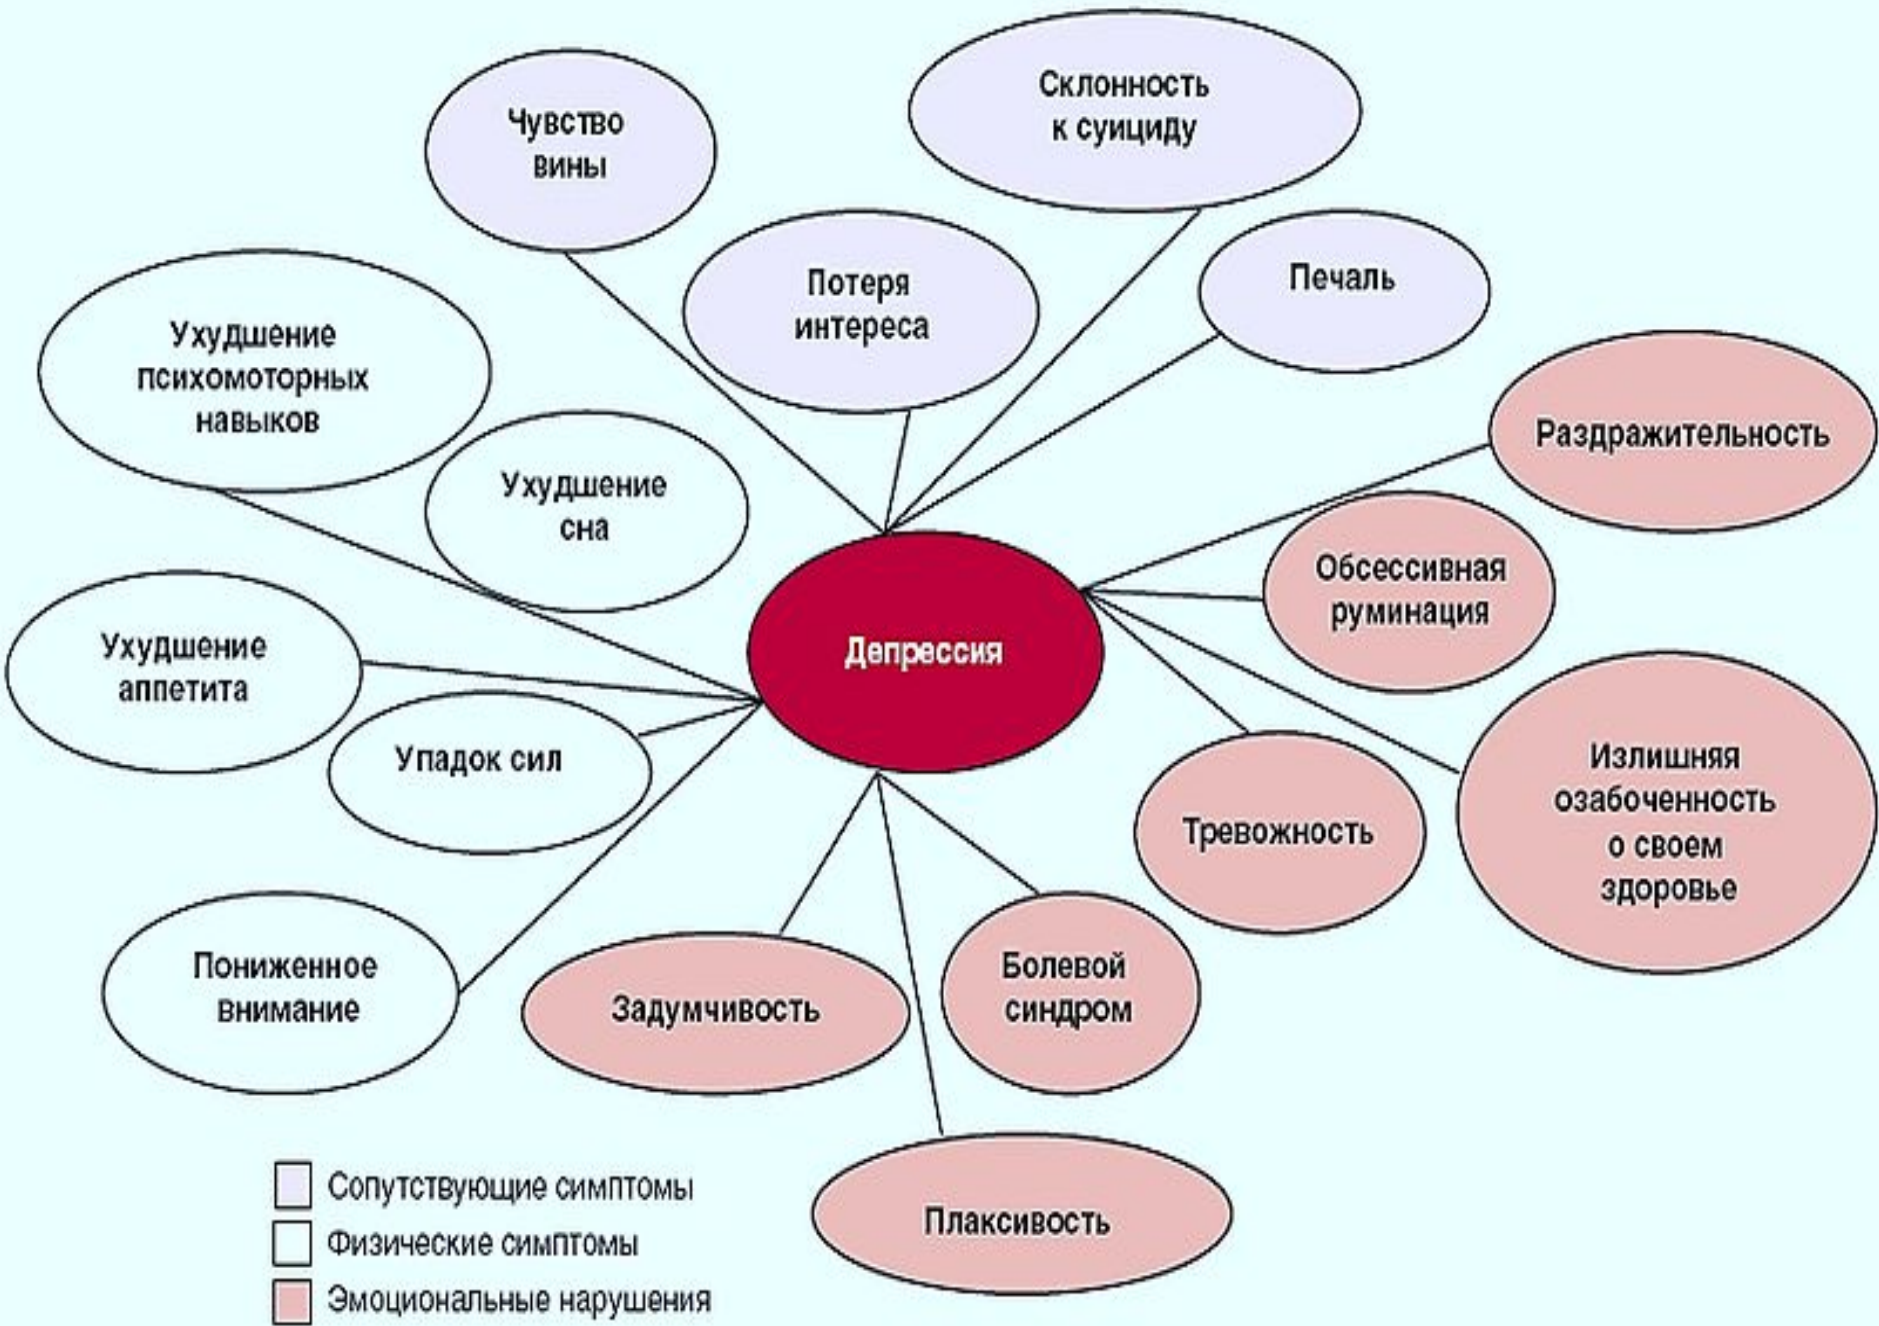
Чувство вины

Склонность к суициду

Потеря интереса

Печаль

Ухудшение психомоторных навыков

Раздражительность

Ухудшение сна

Обсессивная руминация

Депрессия

Ухудшение аппетита

Упадок сил

Излишняя озабоченность о своем здоровье

Тревожность

Пониженное внимание

Задумчивость

Болевой синдром

Плаксивость

Сопутствующие симптомы
Физические симптомы
Эмоциональные нарушения